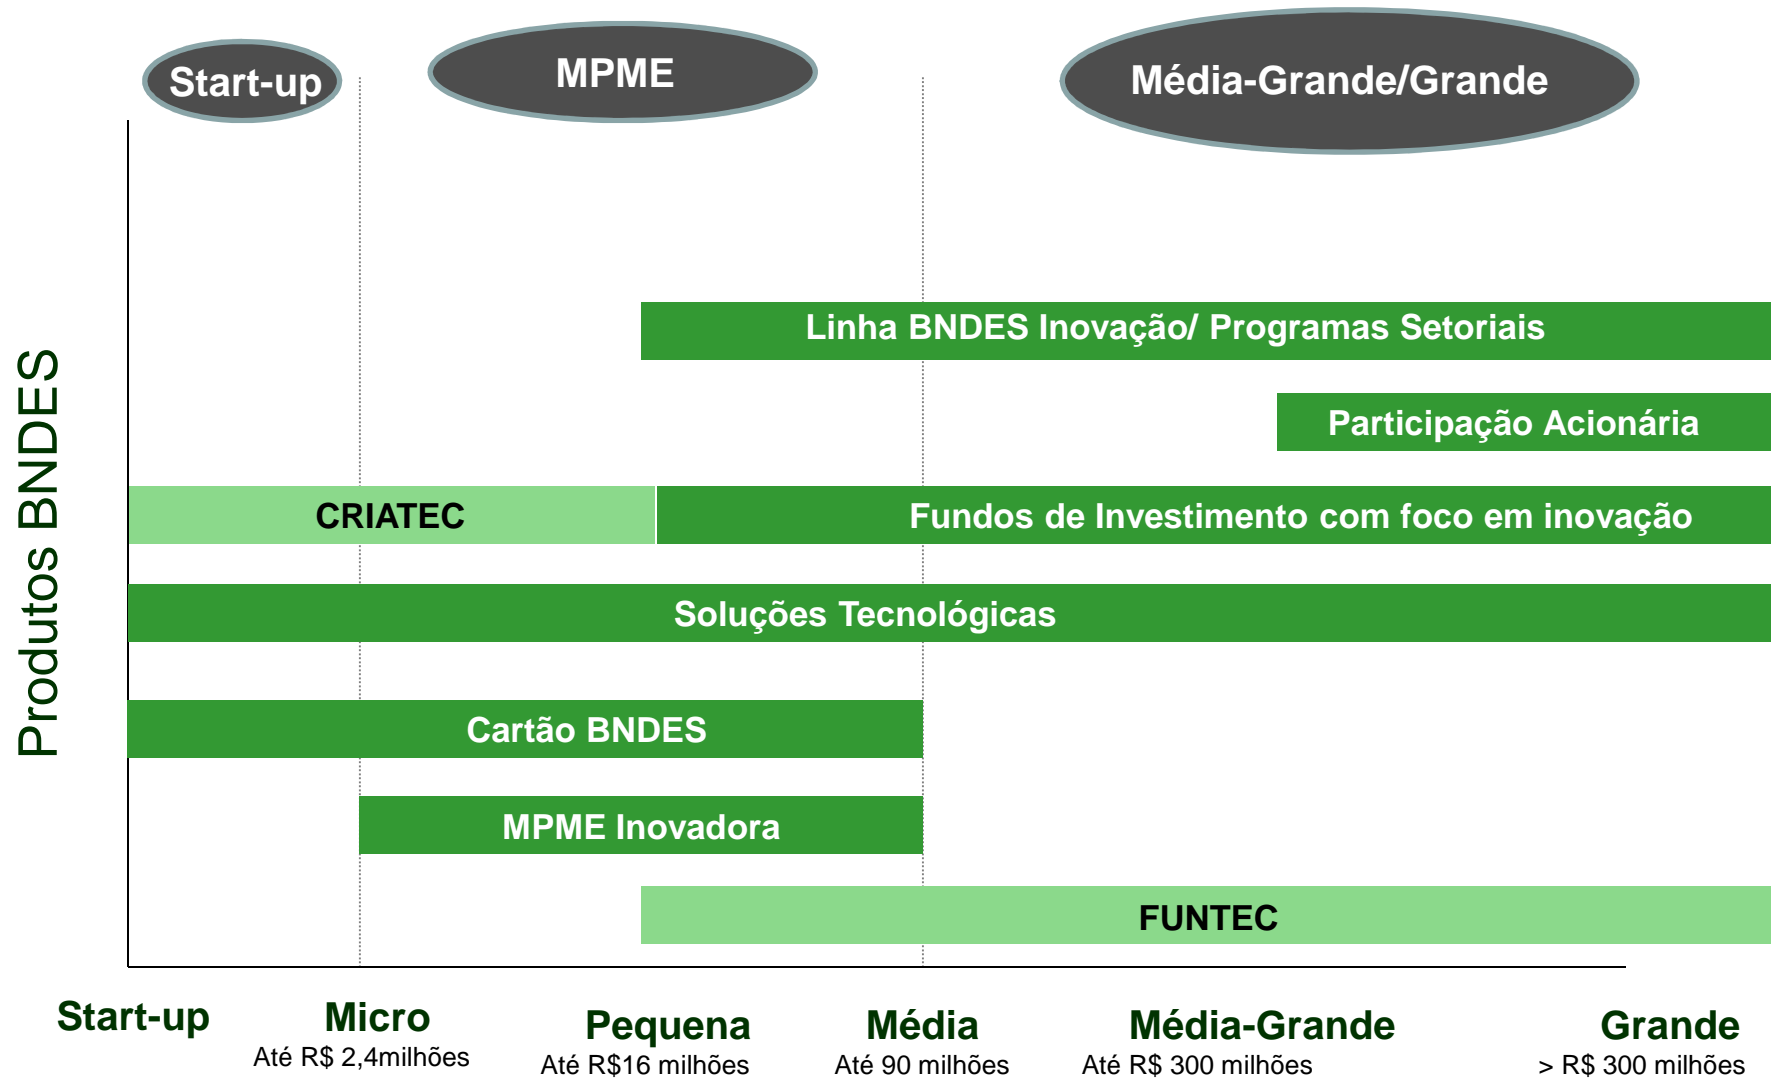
Start-up

MPME

Média-Grande/Grande

Produtos BNDES

Linha BNDES Inovação/ Programas Setoriais

Participação Acionária

CRIATEC

Fundos de Investimento com foco em inovação

Soluções Tecnológicas

Cartão BNDES

MPME Inovadora

FUNTEC

Start-up

Micro
Até R$ 2,4milhões

Pequena
Até R$16 milhões

Média
Até 90 milhões

Média-Grande
Até R$ 300 milhões

Grande
> R$ 300 milhões